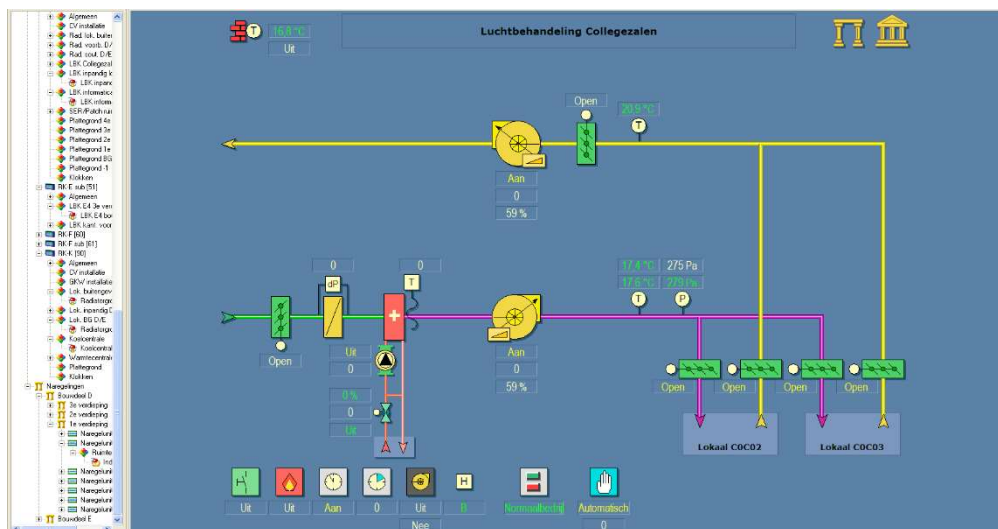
Algemeen
CV installatie
Rad. lok. buiten
Rad. voorb. D/
Rad. oost. D/E
LBK Collegezal
LBK inpandig k
LBK inpand
LBK informatica
LBK inform
SER/Patch ruim
Plattegrond 4e
Plattegrond 3e
Plattegrond 2e
Plattegrond 1e
Plattegrond BG
Plattegrond -1
Klokken
RK-E sub [51]
Algemeen
LBK E4 3e ver
LBK E4 bo
LBK kant. voor
RK-F [60]
RK-F sub [61]
RK-K [90]
Algemeen
CV installatie
GKW installatie
Lok. buitengev
Radiatorgr
Lok. inpandig G
Lok. BG D/E
Radiatorgr
Koelcentrale
Koelcentral
Warmtecentrale
Plattegrond
Klokken
Naregelingen
Bouwdeel D
3e verdieping
2e verdieping
1e verdieping
Naregeluni
Naregeluni
Ruimte
Ind
Naregeluni
Naregeluni
Naregeluni
Naregeluni
Bouwdeel E

16,8 °C
Uit
Luchtbehandeling Collegezalen

Open
20,9 °C
Aan
0
59 %

0
0
dP
17,4 °C
275 Pa
17,6 °C
275 Pa
Open
Uit
0
Aan
0
59 %
0 %
0
Uit
Open
Open
Open
Open
Lokaal COC02
Lokaal COC03

H
Uit
Uit
Aan
0
Uit
0
Nee
Normaalbedrijf
Automatisch
0